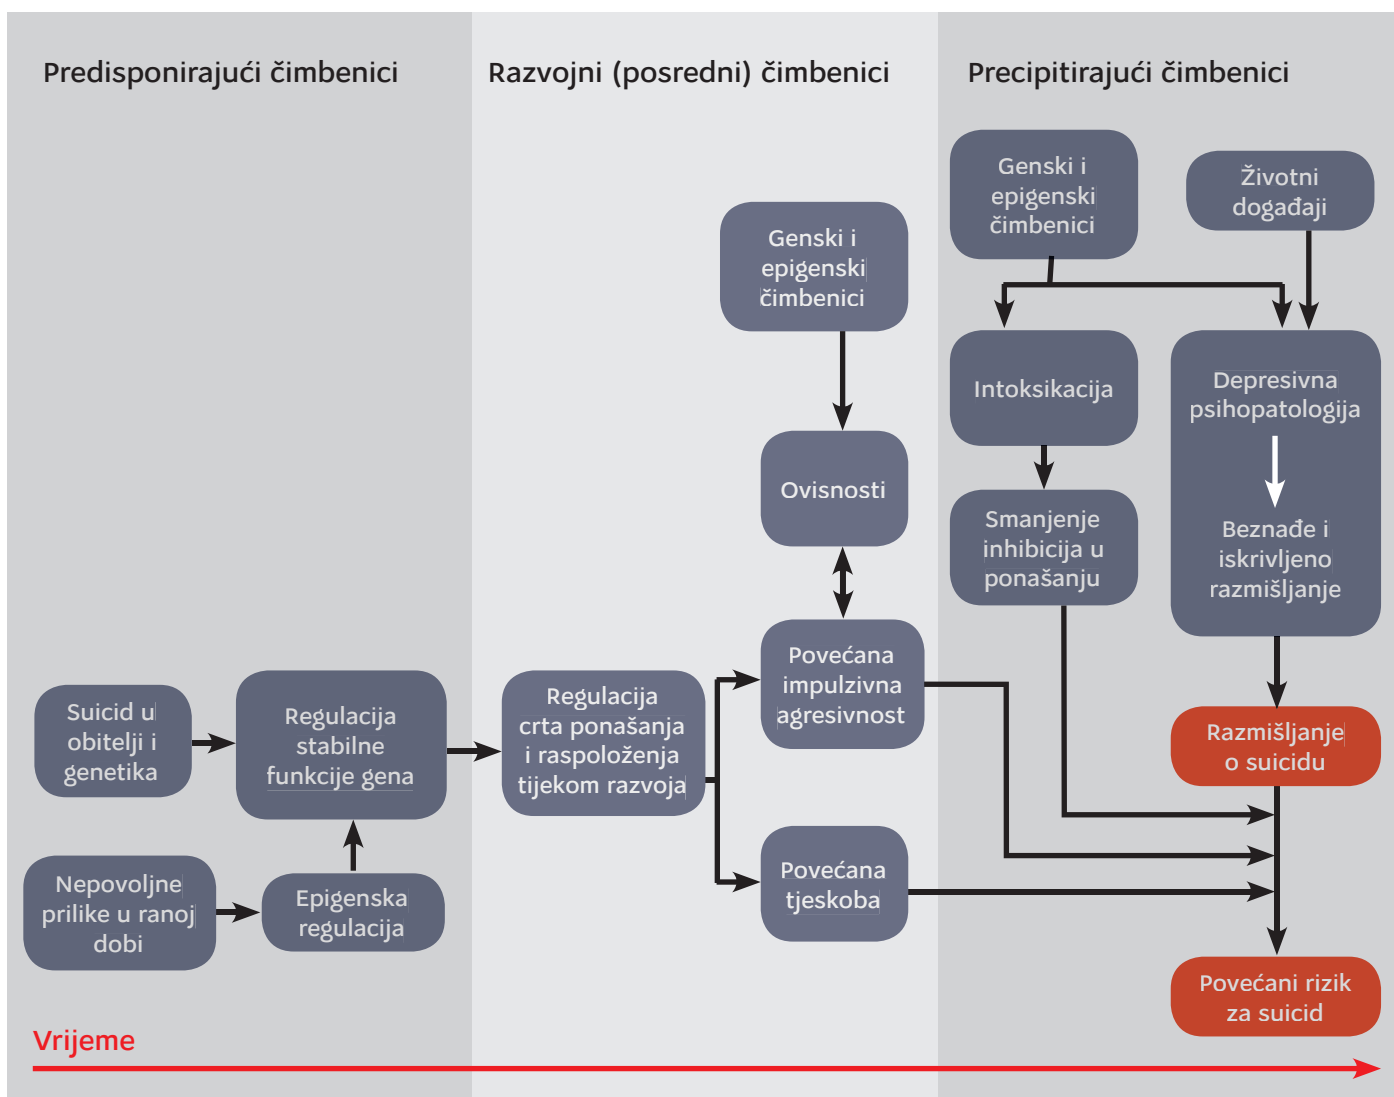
Predisponirajući čimbenici

Razvojni (posredni) čimbenici

Precipitirajući čimbenici

Genski i epigenski čimbenici

Životni događaji

Genski i epigenski čimbenici

Intoksikacija

Depresivna psihopatologija

Beznađe i iskrivljeno razmišljanje

Ovisnosti

Smanjenje inhibicija u ponašanju

Povećana impulzivna agresivnost

Razmišljanje o suicidu

Suicid u obitelji i genetika

Regulacija stabilne funkcije gena

Regulacija crta ponašanja i raspoloženja tijekom razvoja

Povećana tjeskoba

Nepovoljne prilike u ranoj dobi

Epigenska regulacija

Povećani rizik za suicid

Vrijeme